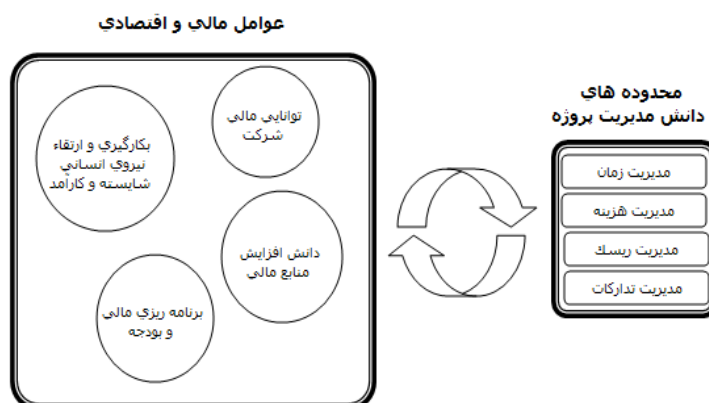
عوامل مالي و اقتصادي

توانايي مالي شركت

بكارگيري و ارتقاء نيروي انساني شايسته و كارآمد

دانش افزايش منابع مالي

برنامه ريزي مالي و بودجه

محدوده هاي دانش مديريت پروژه

مديريت زمان

مديريت هزينه

مديريت ريسك

مديريت تداركات